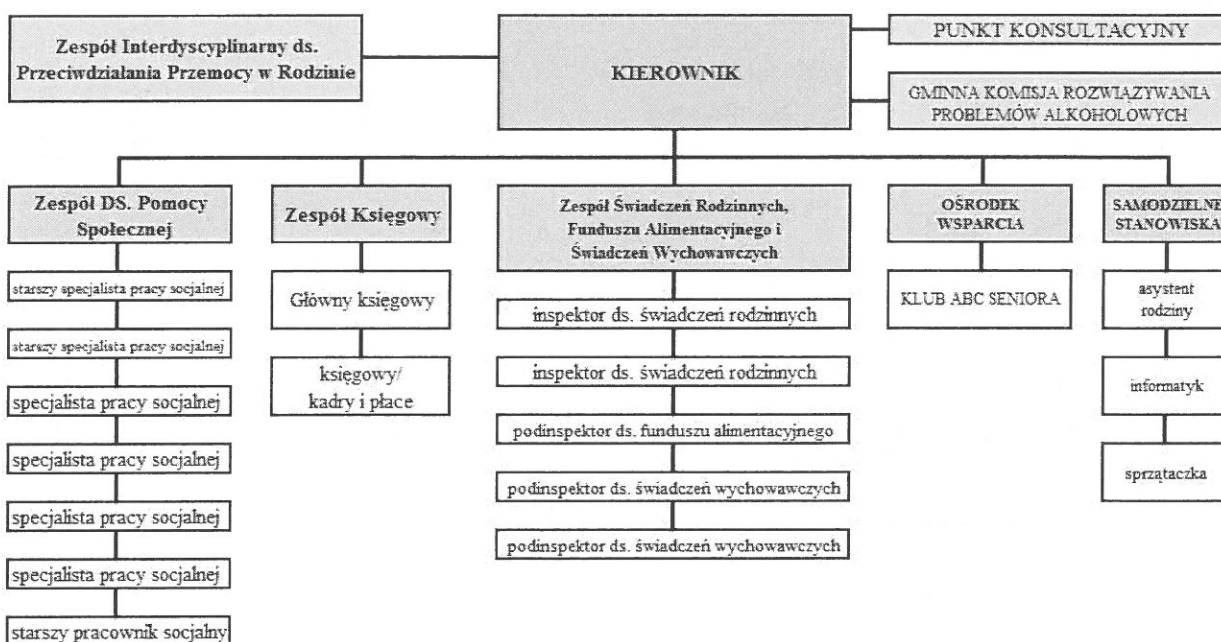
Zespół Interdyscyplinarny ds. Przeciwdziałania Przemocy w Rodzinie

KIEROWNIK

PUNKT KONSULTACYJNY

GMINNA KOMISJA ROZWIĄZYWANIA PROBLEMÓW ALKOHOLOWYCH

Zespół DS. Pomocy Społecznej

starszy specjalista pracy socjalnej

starszy specjalista pracy socjalnej

specjalista pracy socjalnej

specjalista pracy socjalnej

specjalista pracy socjalnej

specjalista pracy socjalnej

starszy pracownik socjalny

Zespół Księgowy

Główny księgowy

księgowy/ kadry i płace

Zespół Świadczeń Rodzinnych, Funduszu Alimentacyjnego i Świadczeń Wychowawczych

inspektor ds. świadczeń rodzinnych

inspektor ds. świadczeń rodzinnych

podinspektor ds. funduszu alimentacyjnego

podinspektor ds. świadczeń wychowawczych

podinspektor ds. świadczeń wychowawczych

OŚRODEK WSPARCIA

KLUB ABC SENIORA

SAMODZIELNE STANOWISKA

asystent rodziny

informatyk

sprzątaczka